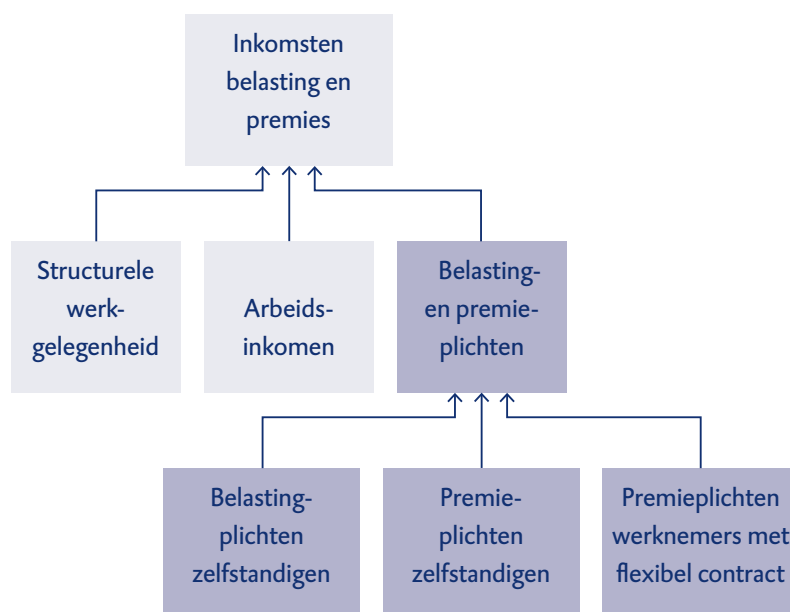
Inkomsten belasting en premies

Structurele werkgelegenheid

Arbeidsinkomen

Belasting- en premieplichten

Belastingplichten zelfstandigen

Premieplichten zelfstandigen

Premieplichten werknemers met flexibel contract